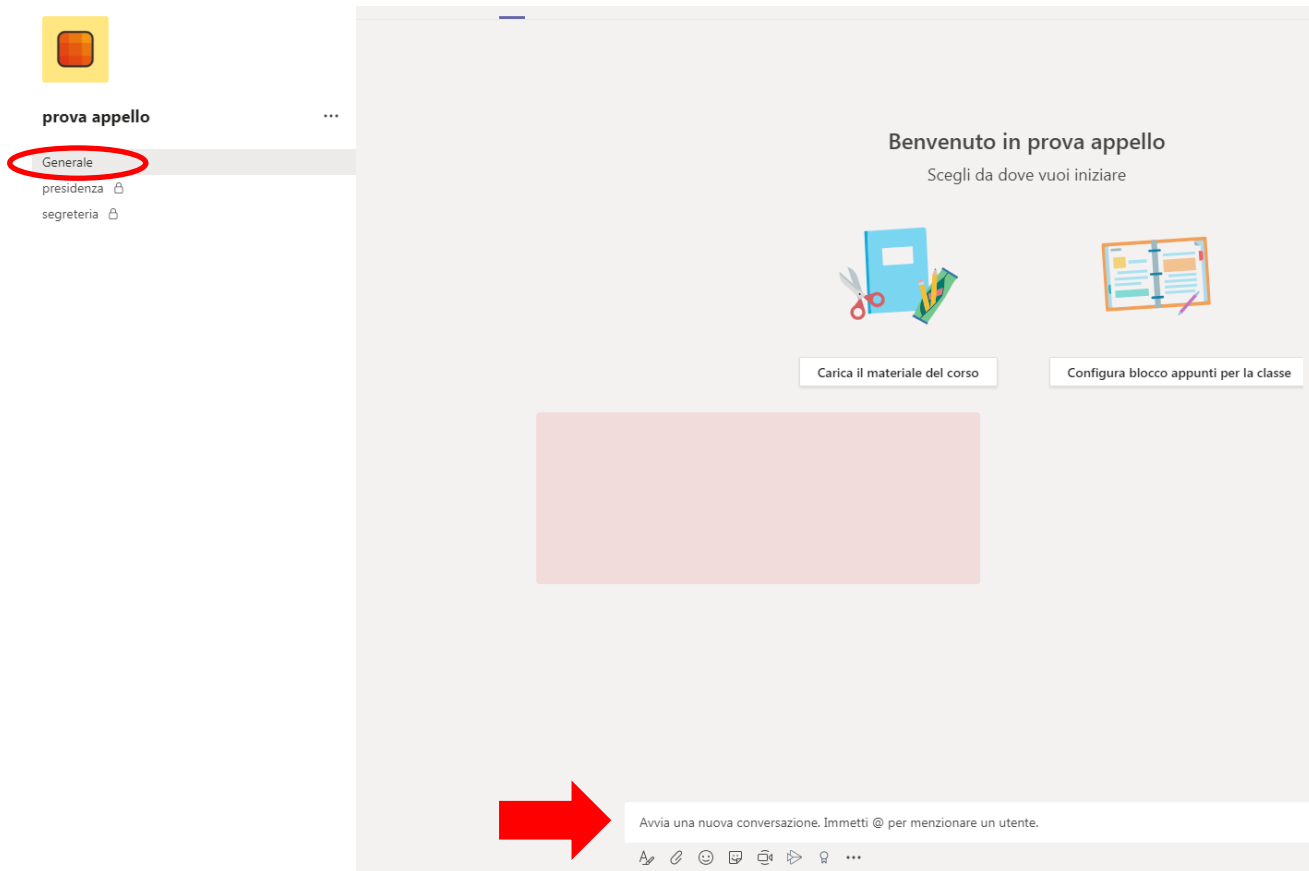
prova appello ···

Generale
presidenza
segreteria

Benvenuto in prova appello
Scegli da dove vuoi iniziare

Carica il materiale del corso

Configura blocco appunti per la classe

Avvia una nuova conversazione. Immetti @ per menzionare un utente.

···